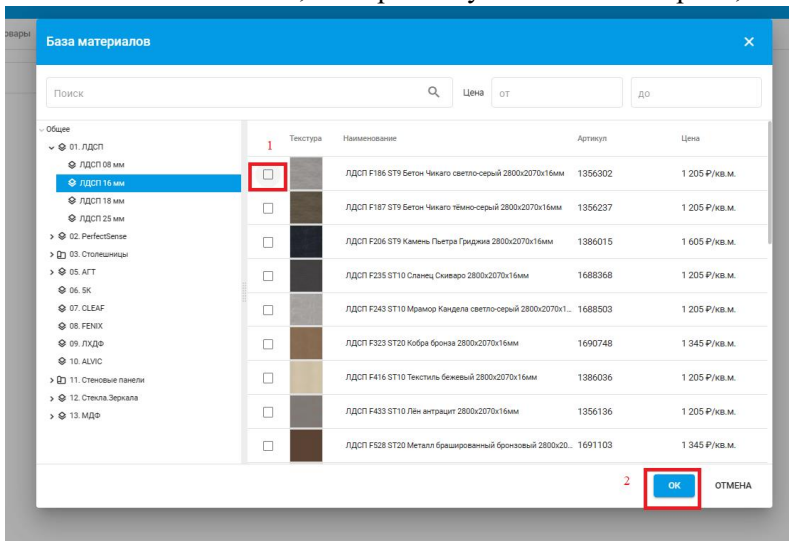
овары

База материалов

×

Поиск

Цена от

до

Общее
01. ЛДСП
ЛДСП 08 мм
ЛДСП 16 мм
ЛДСП 18 мм
ЛДСП 25 мм
02. PerfectSense
03. Столешницы
05. АГТ
06. 5К
07. CLEAF
08. FENIX
09. ЛХДФ
10. ALVIC
11. Стеновые панели
12. Стекла.Зеркала
13. МДФ

1

| | Текстура | Наименование | Артикул | Цена |
|---|---|---|---|---|
| ☐ | | ЛДСП F186 ST9 Бетон Чикаго светло-серый 2800x2070x16мм | 1356302 | 1 205 ₽/кв.м. |
| ☐ | | ЛДСП F187 ST9 Бетон Чикаго тёмно-серый 2800x2070x16мм | 1356237 | 1 205 ₽/кв.м. |
| ☐ | | ЛДСП F206 ST9 Камень Пьетра Гриджиа 2800x2070x16мм | 1386015 | 1 605 ₽/кв.м. |
| ☐ | | ЛДСП F235 ST10 Сланец Скиваро 2800x2070x16мм | 1688368 | 1 205 ₽/кв.м. |
| ☐ | | ЛДСП F243 ST10 Мрамор Кандела светло-серый 2800x2070x1... | 1688503 | 1 205 ₽/кв.м. |
| ☐ | | ЛДСП F323 ST20 Кобра бронза 2800x2070x16мм | 1690748 | 1 345 ₽/кв.м. |
| ☐ | | ЛДСП F416 ST10 Текстиль бежевый 2800x2070x16мм | 1386036 | 1 205 ₽/кв.м. |
| ☐ | | ЛДСП F433 ST10 Лён антрацит 2800x2070x16мм | 1356136 | 1 205 ₽/кв.м. |
| ☐ | | ЛДСП F528 ST20 Металл брашированный бронзовый 2800x20... | 1691103 | 1 345 ₽/кв.м. |

2

ОК

ОТМЕНА